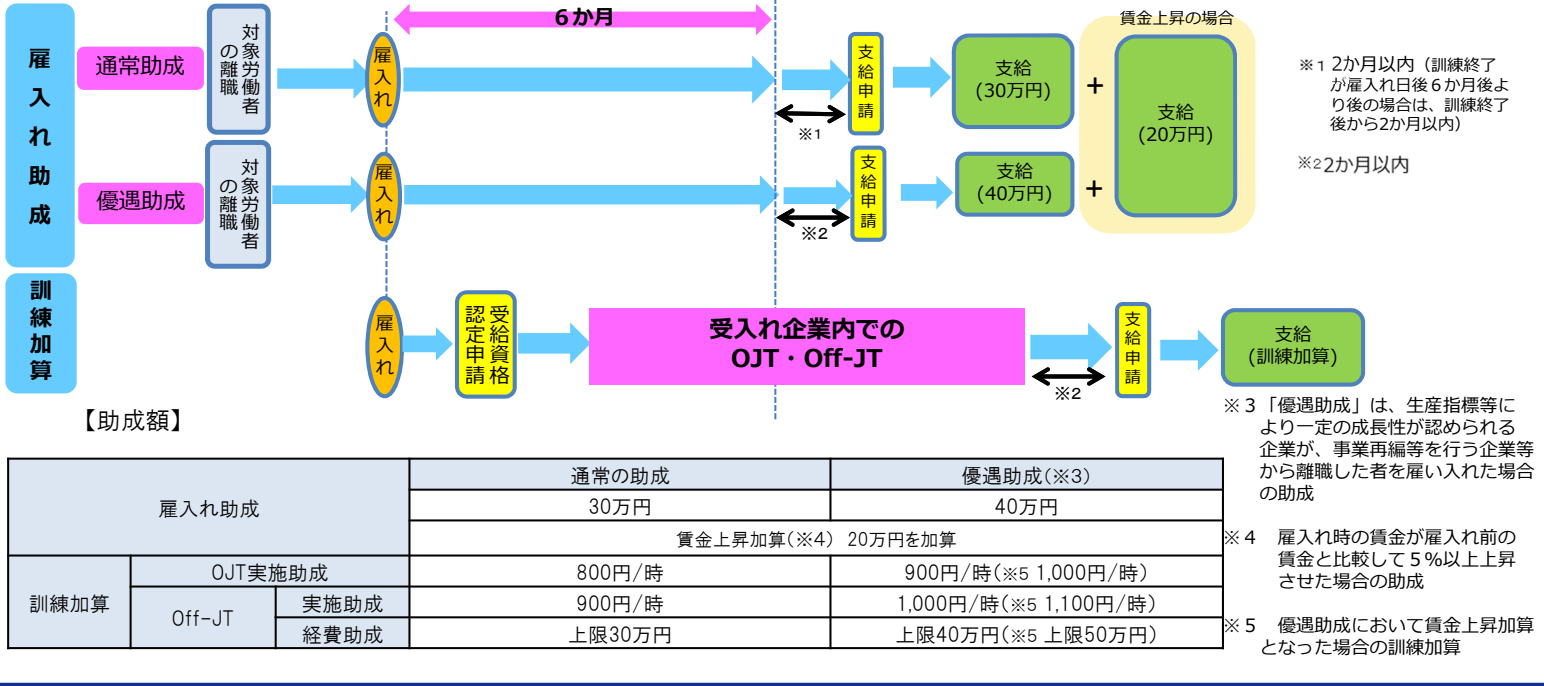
雇入れ助成

通常助成

対象労働者の離職

雇入れ

6か月

支給申請

※1

支給（30万円）

＋

賃金上昇の場合

支給（20万円）

※1 2か月以内（訓練終了が雇入れ日後6か月後より後の場合は、訓練終了後から2か月以内）

優遇助成

対象労働者の離職

雇入れ

支給申請

※2

支給（40万円）

＋

※2 2か月以内

訓練加算

雇入れ

受給資格認定申請

受入れ企業内での OJT・Off-JT

支給申請

※2

支給（訓練加算）

【助成額】

※3「優遇助成」は、生産指標等により一定の成長性が認められる企業が、事業再編等を行う企業等から離職した者を雇い入れた場合の助成

| 雇入れ助成 | | | 通常の助成 | 優遇助成（※3） |
|---|---|---|---|---|
| | | | 30万円 | 40万円 |
| | | | 賃金上昇加算（※4） 20万円を加算 | |
| 訓練加算 | OJT実施助成 | | 800円/時 | 900円/時（※5 1,000円/時） |
| | Off-JT | 実施助成 | 900円/時 | 1,000円/時（※5 1,100円/時） |
| | | 経費助成 | 上限30万円 | 上限40万円（※5 上限50万円） |

※4 雇入れ時の賃金が雇入れ前の賃金と比較して5％以上上昇させた場合の助成

※5 優遇助成において賃金上昇加算となった場合の訓練加算